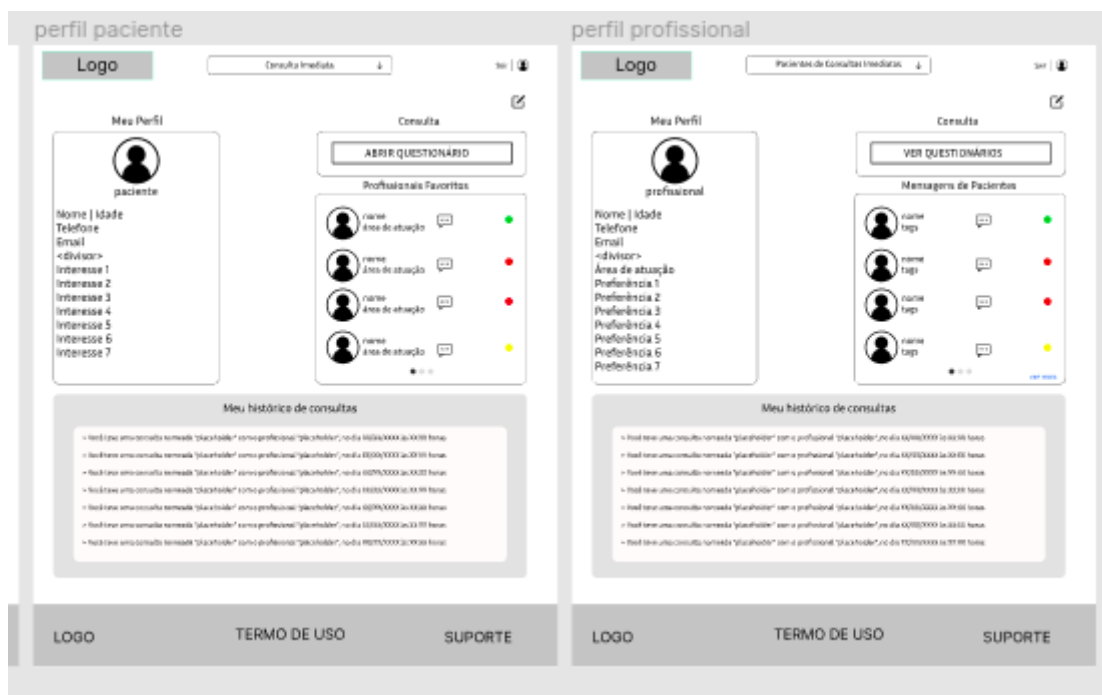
perfil paciente

Logo

Consulta Imediata ↓

Sair |

Meu Perfil

paciente

Nome | Idade
Telefone
Email
<divisor>
Interesse 1
Interesse 2
Interesse 3
Interesse 4
Interesse 5
Interesse 6
Interesse 7

Consulta

ABRIR QUESTIONÁRIO

Profissionais Favoritos

nome
área de atuação

nome
área de atuação

nome
área de atuação

nome
área de atuação

Meu histórico de consultas

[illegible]
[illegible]
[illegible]
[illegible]
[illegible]
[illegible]
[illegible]

LOGO

TERMO DE USO

SUPORTE

perfil profissional

Logo

Pacientes de Consultas Imediatas ↓

Sair |

Meu Perfil

profissional

Nome | Idade
Telefone
Email
<divisor>
Área de atuação
Preferência 1
Preferência 2
Preferência 3
Preferência 4
Preferência 5
Preferência 6
Preferência 7

Consulta

VER QUESTIONÁRIOS

Mensagens de Pacientes

nome
tags

nome
tags

nome
tags

nome
tags

ver mais

Meu histórico de consultas

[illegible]
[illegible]
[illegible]
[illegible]
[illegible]
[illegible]
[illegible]

LOGO

TERMO DE USO

SUPORTE